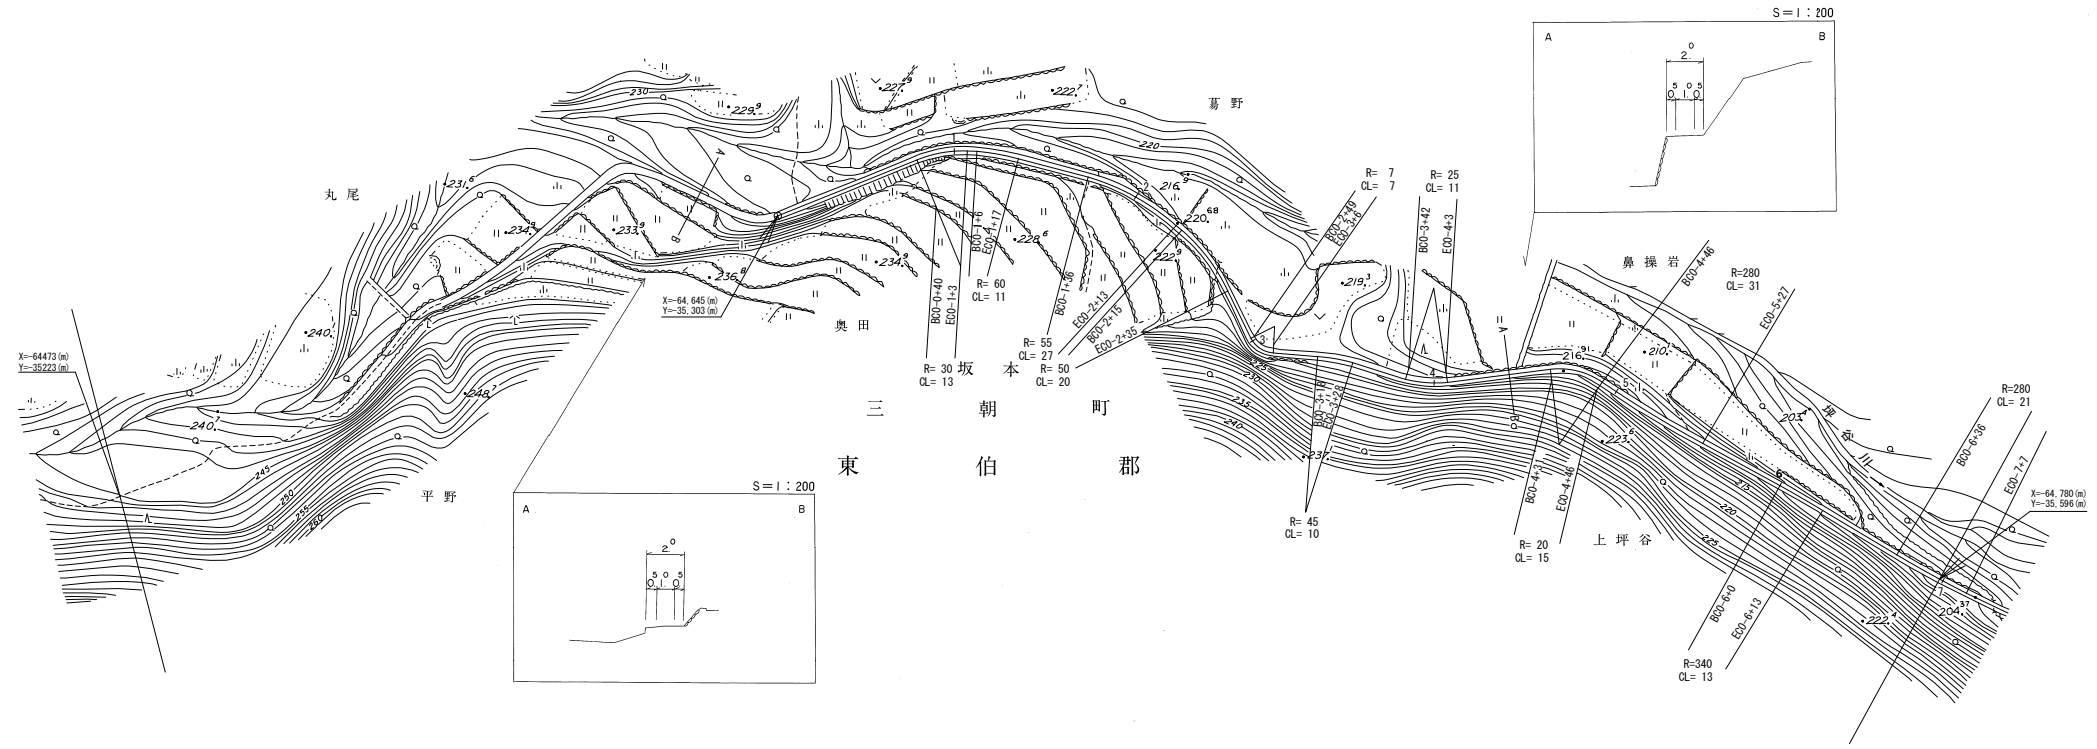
S＝1：200

A

B

2.0

.5 .0 .5
0 1 0

230

229.9

227.9

222.7

葛野

220

丸尾

231.6

216.8

220.68

234.9

233.9

228.6

222.9

219.3

234.9

236.8

X=-64,645(m)
Y=-35,303(m)

R= 7
CL= 7

R= 25
CL= 11

BC0-2+49
EC0-3+6

BC0-3+42
EC0-4+3

BC0-0+40
EC0-1+3

BC0-1+16
EC0-4+17

R= 60
CL= 11

BC0-1+36

EC0-2+13

BC0-2+15

EC0-2+35

R= 55
CL= 27

R= 50
CL= 20

R= 30
CL= 13

奥田

坂本

240.

X=-64473(m)
Y=-35223(m)

248.7

240.7

三 朝 町

東 伯 郡

245

250

255

260

平野

S＝1：200

A

B

2.0

.5 .0 .5
0 1 0

鼻操岩

BC0-4+46

R=280
CL= 31

EC0-5+27

216.91

210.

203.

埋石川

230

235

240

237

BC0-3+18
EC0-3+28

R= 45
CL= 10

223.6

BC0-4+3
EC0-4+46

R= 20
CL= 15

上坪谷

215

220

225

R=280
CL= 21

BC0-6+36

EC0-7+7

X=-64,780(m)
Y=-35,596(m)

BC0-6+0
EC0-6+13

R=340
CL= 13

222.4

204.37